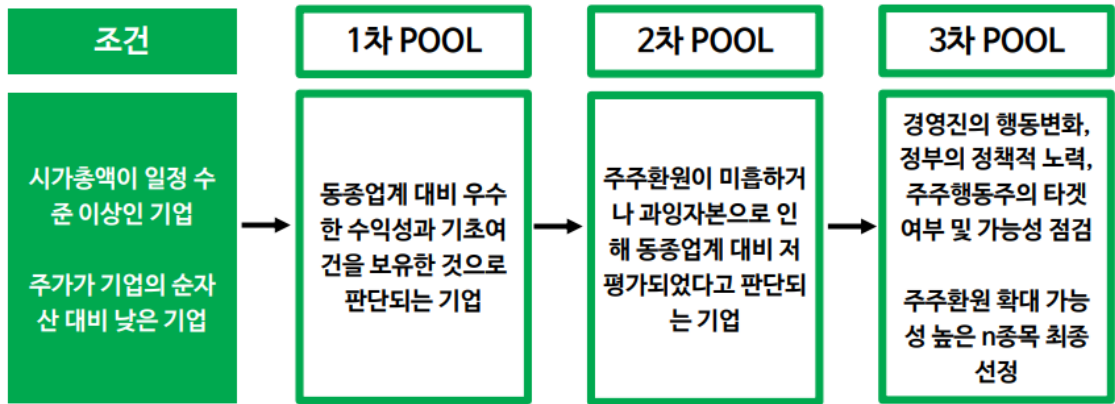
조건

시가총액이 일정 수준 이상인 기업

주가가 기업의 순자산 대비 낮은 기업

1차 POOL

동종업계 대비 우수한 수익성과 기초여건을 보유한 것으로 판단되는 기업

2차 POOL

주주환원이 미흡하거나 과잉자본으로 인해 동종업계 대비 저평가되었다고 판단되는 기업

3차 POOL

경영진의 행동변화, 정부의 정책적 노력, 주주행동주의 타겟 여부 및 가능성 점검

주주환원 확대 가능성 높은 n종목 최종 선정